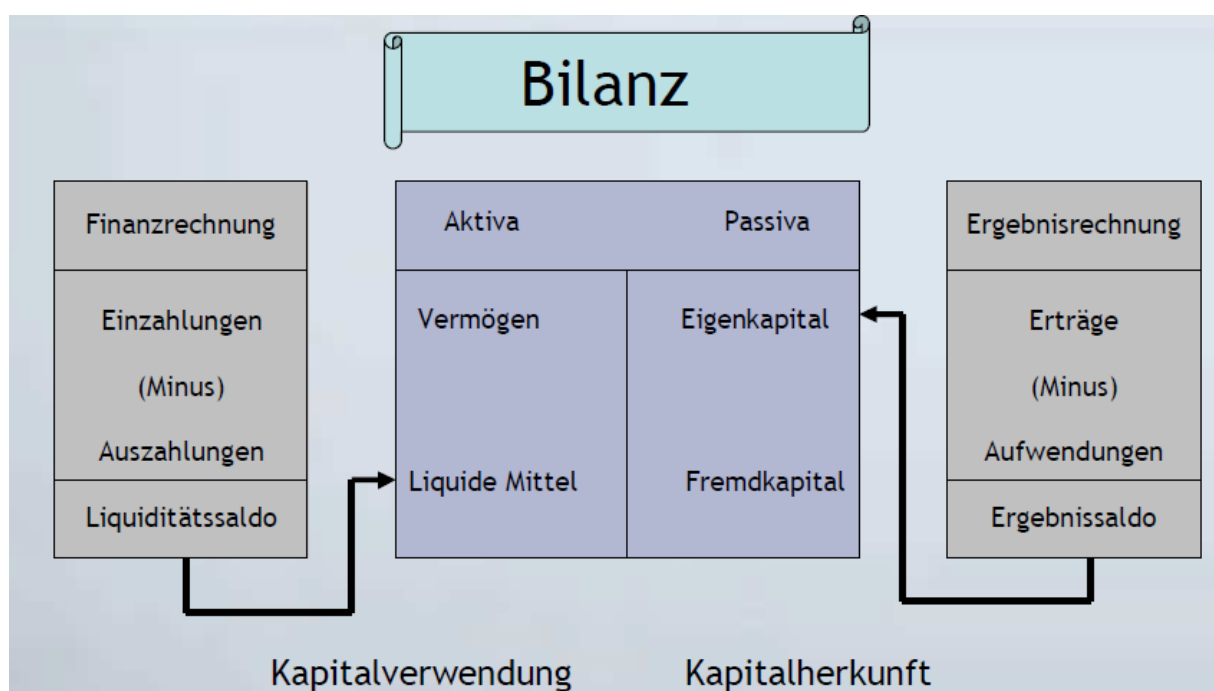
Bilanz

Finanzrechnung

Einzahlungen

(Minus)

Auszahlungen

Liquiditätssaldo

Aktiva

Passiva

Vermögen

Eigenkapital

Liquide Mittel

Fremdkapital

Ergebnisrechnung

Erträge

(Minus)

Aufwendungen

Ergebnissaldo

Kapitalverwendung

Kapitalherkunft